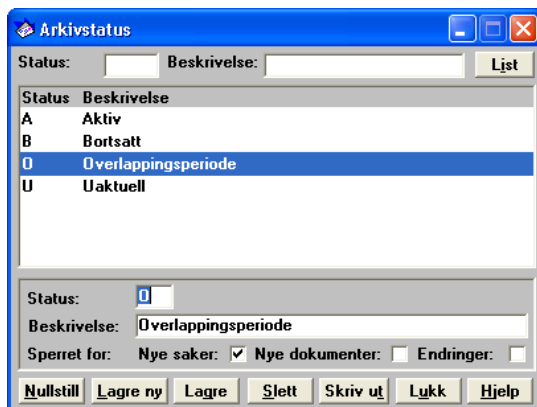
Arkivstatus

Status: Beskrivelse: List

| Status | Beskrivelse |
|---|---|
| A | Aktiv |
| B | Bortsatt |
| O | Overlappingsperiode |
| U | Uaktuell |

Status: O

Beskrivelse: Overlappingsperiode

Sperret for: Nye saker: ✓ Nye dokumenter: Endringer:

Nullstill Lagre ny Lagre Slett Skriv ut Lukk Hjelp